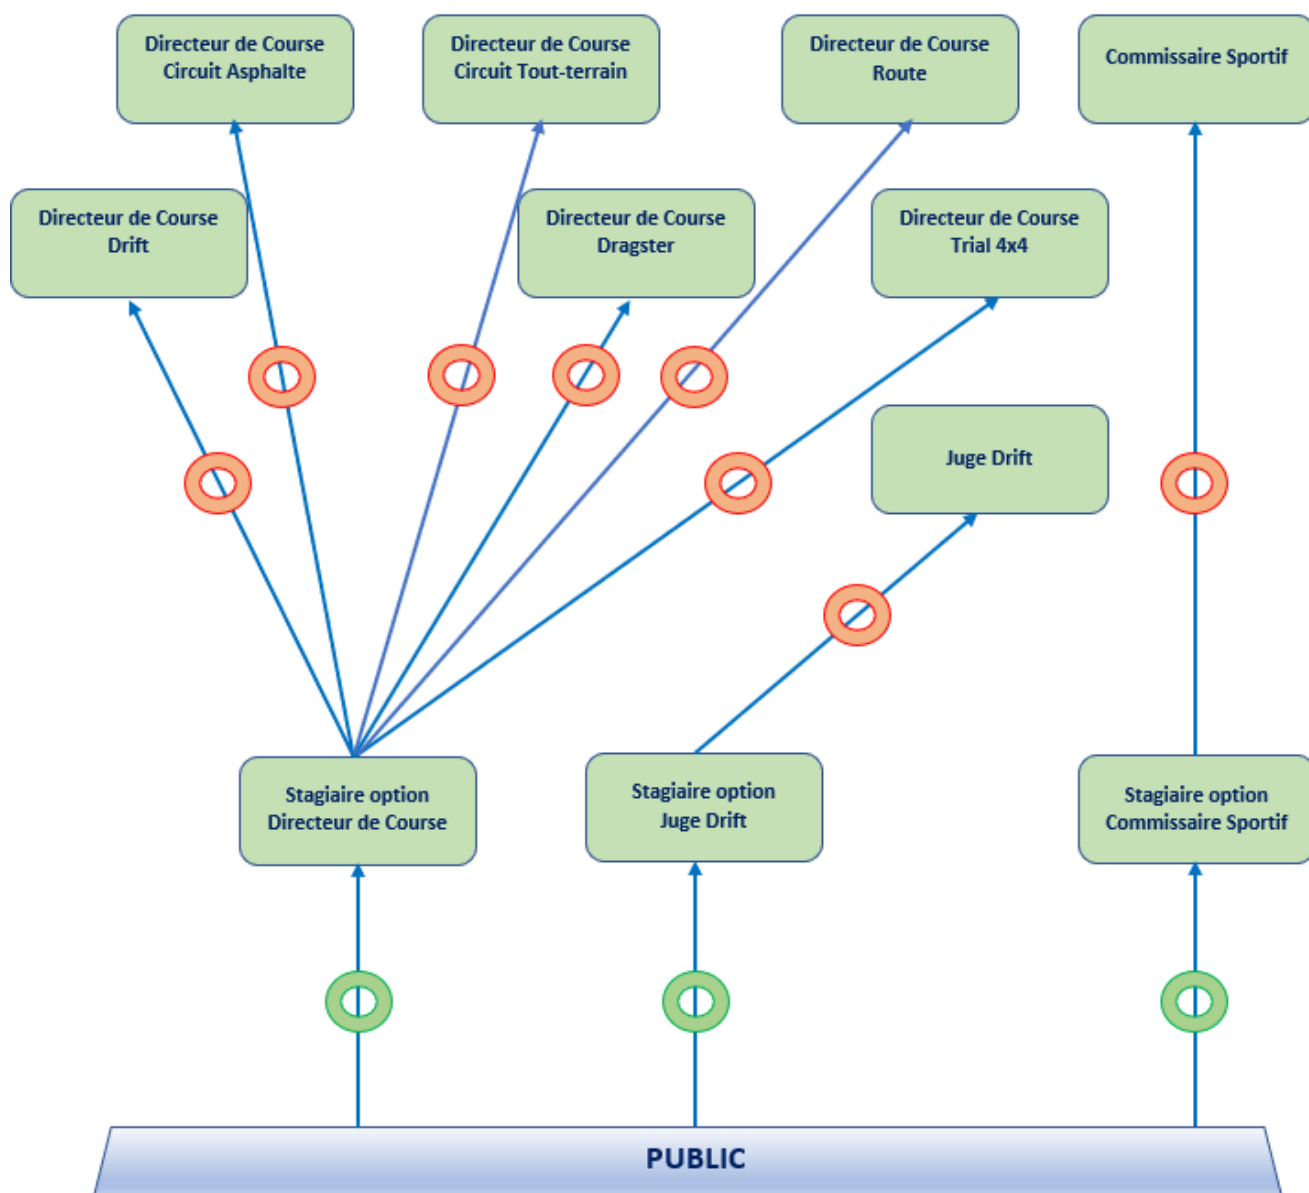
Directeur de Course
Circuit Asphalte

Directeur de Course
Circuit Tout-terrain

Directeur de Course
Route

Commissaire Sportif

Directeur de Course
Drift

Directeur de Course
Dragster

Directeur de Course
Trial 4x4

Juge Drift

Stagiaire option
Directeur de Course

Stagiaire option
Juge Drift

Stagiaire option
Commissaire Sportif

PUBLIC